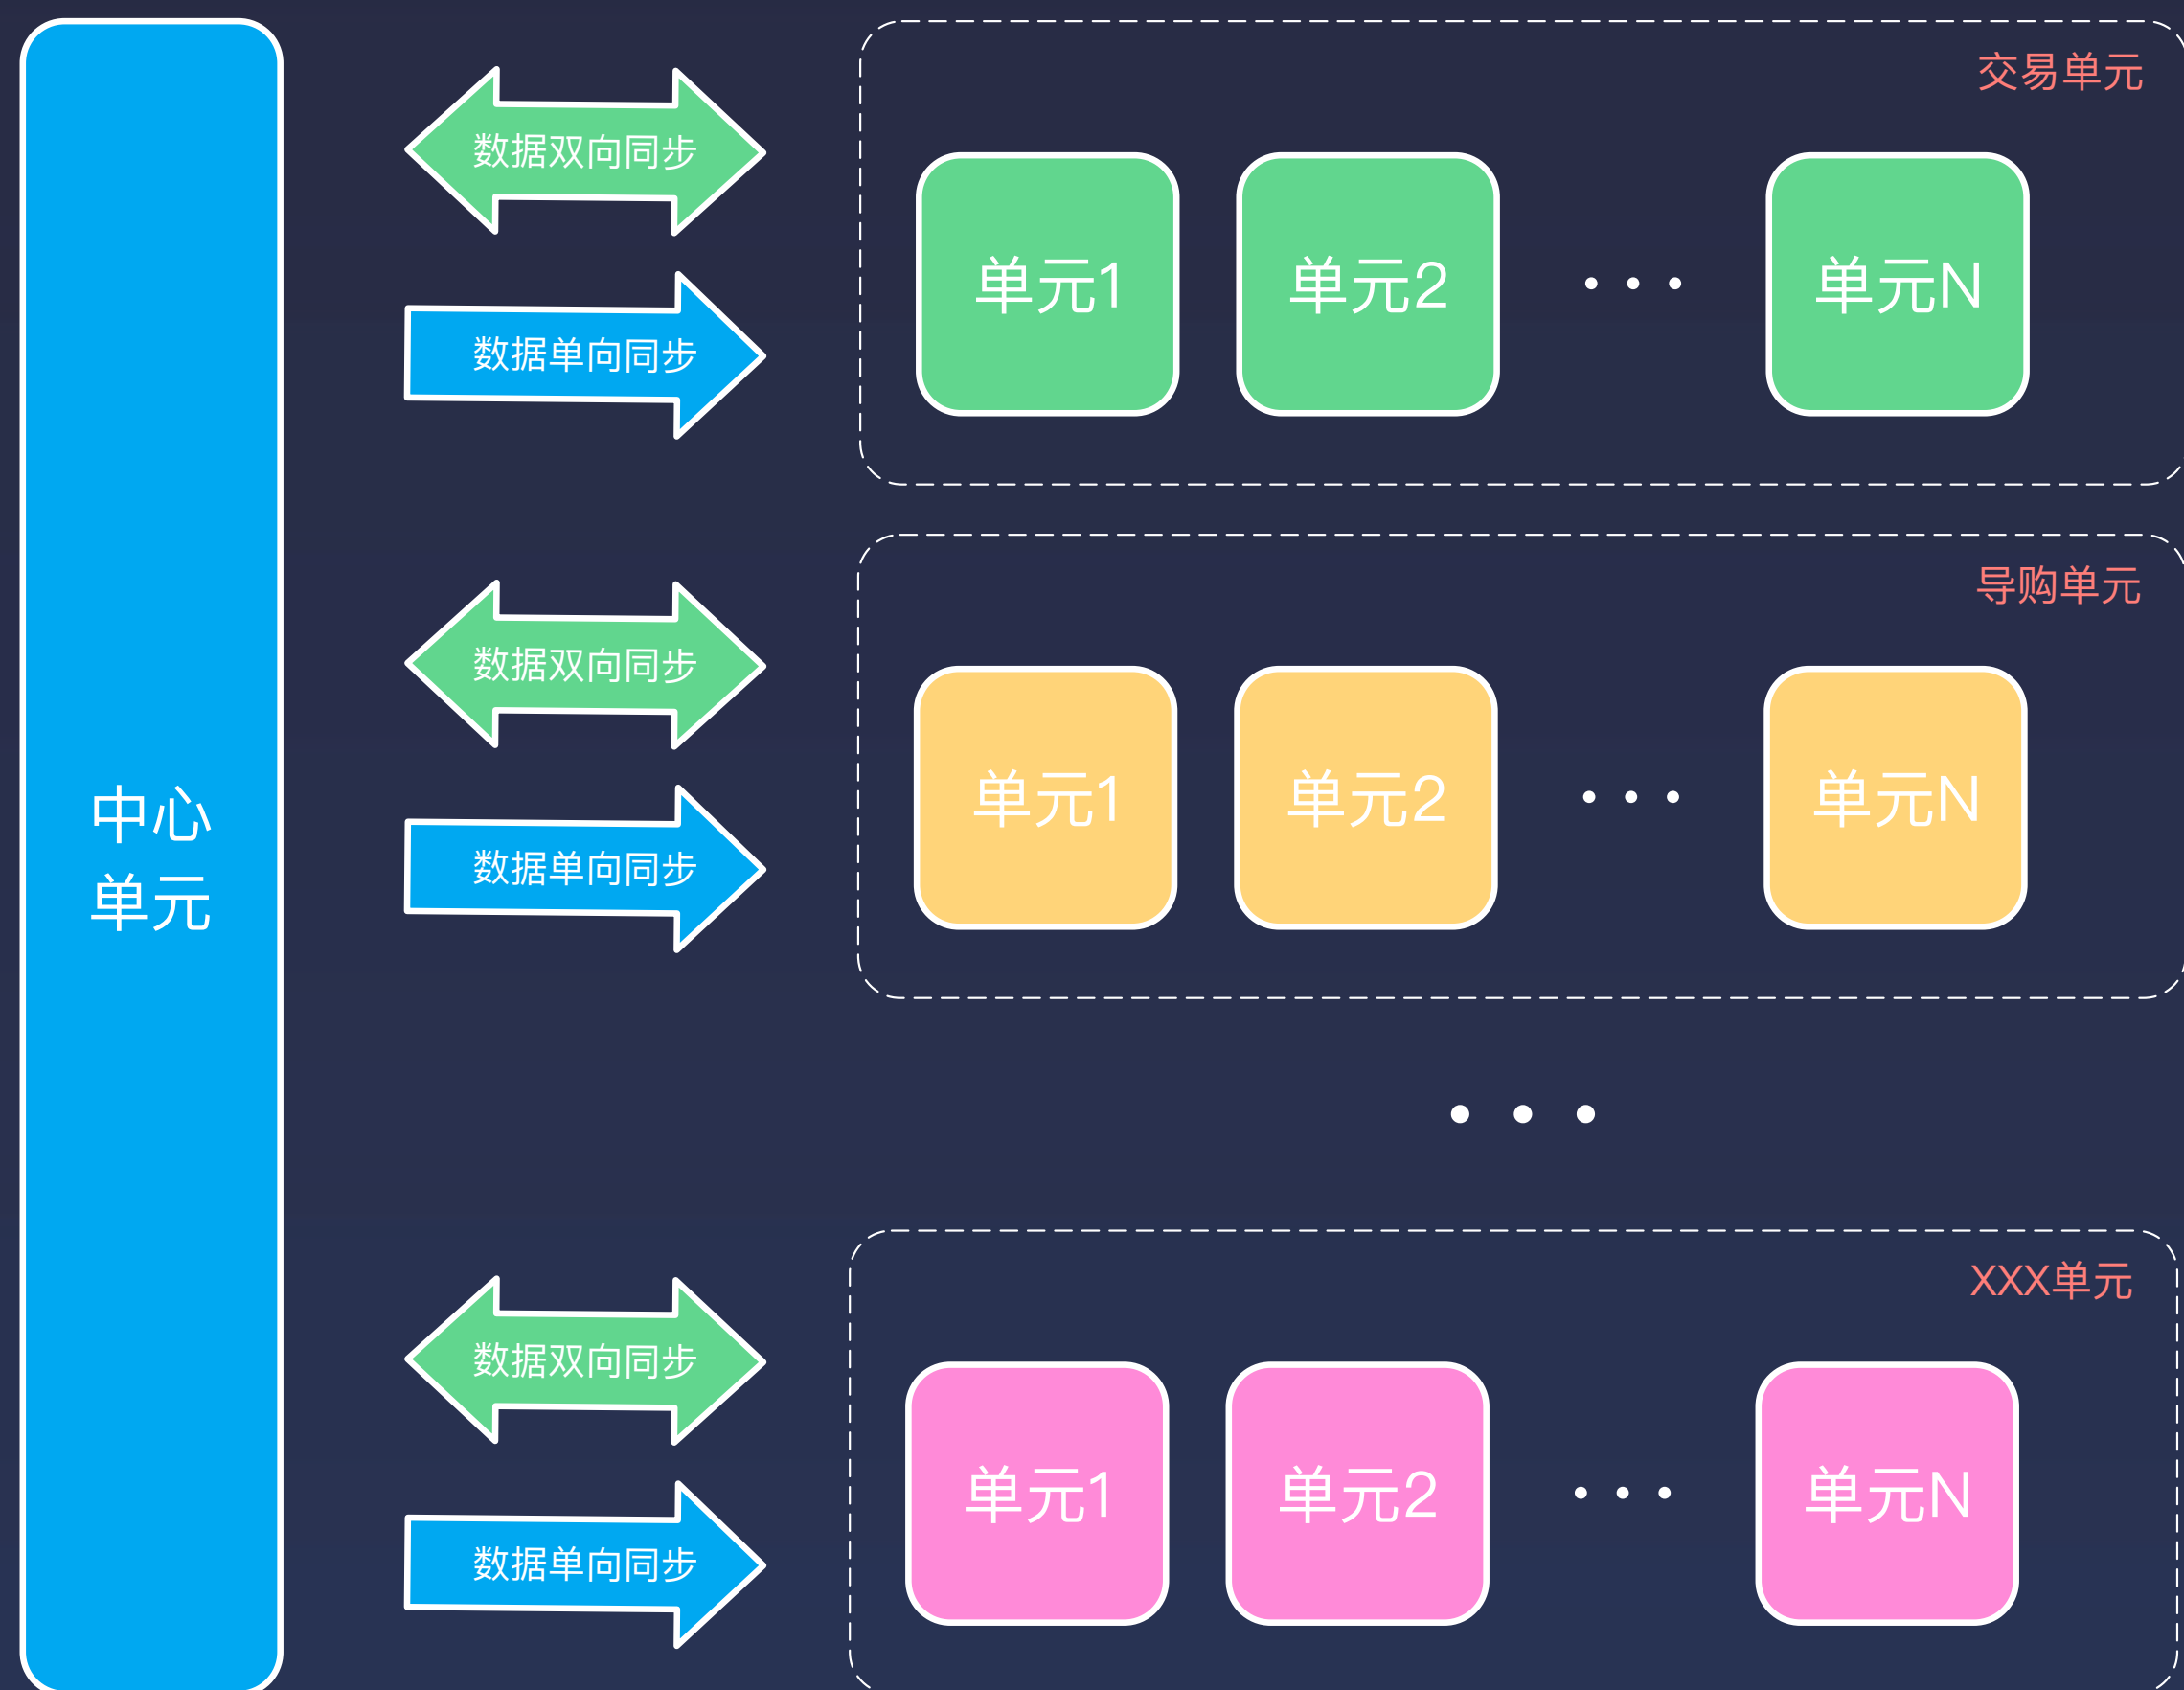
中心单元

数据双向同步

数据单向同步

交易单元

单元1

单元2

· · ·

单元N

数据双向同步

数据单向同步

导购单元

单元1

单元2

· · ·

单元N

· · ·

数据双向同步

数据单向同步

XXX单元

单元1

单元2

· · ·

单元N